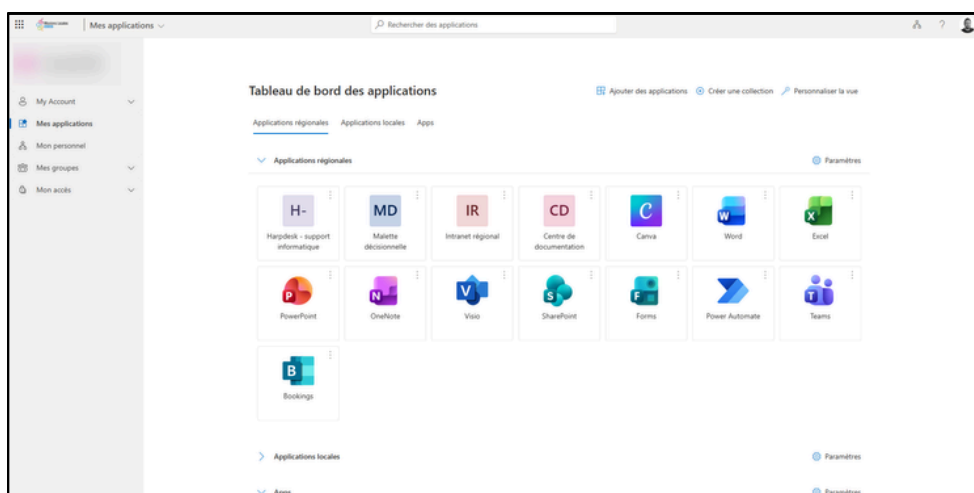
Mes applications

Rechercher des applications

My Account
Mes applications
Mon personnel
Mes groupes
Mon accès

Tableau de bord des applications

Ajouter des applications
Créer une collection
Personnaliser la vue

Applications régionales
Applications locales
Apps

Applications régionales
Paramètres

H-
Harpdesk - support informatique

MD
Malette décisionnelle

IR
Intranet régional

CD
Centre de documentation

Canva

Word

Excel

PowerPoint

OneNote

Visio

SharePoint

Forms

Power Automate

Teams

Bookings

Applications locales
Paramètres

Apps
Paramètres